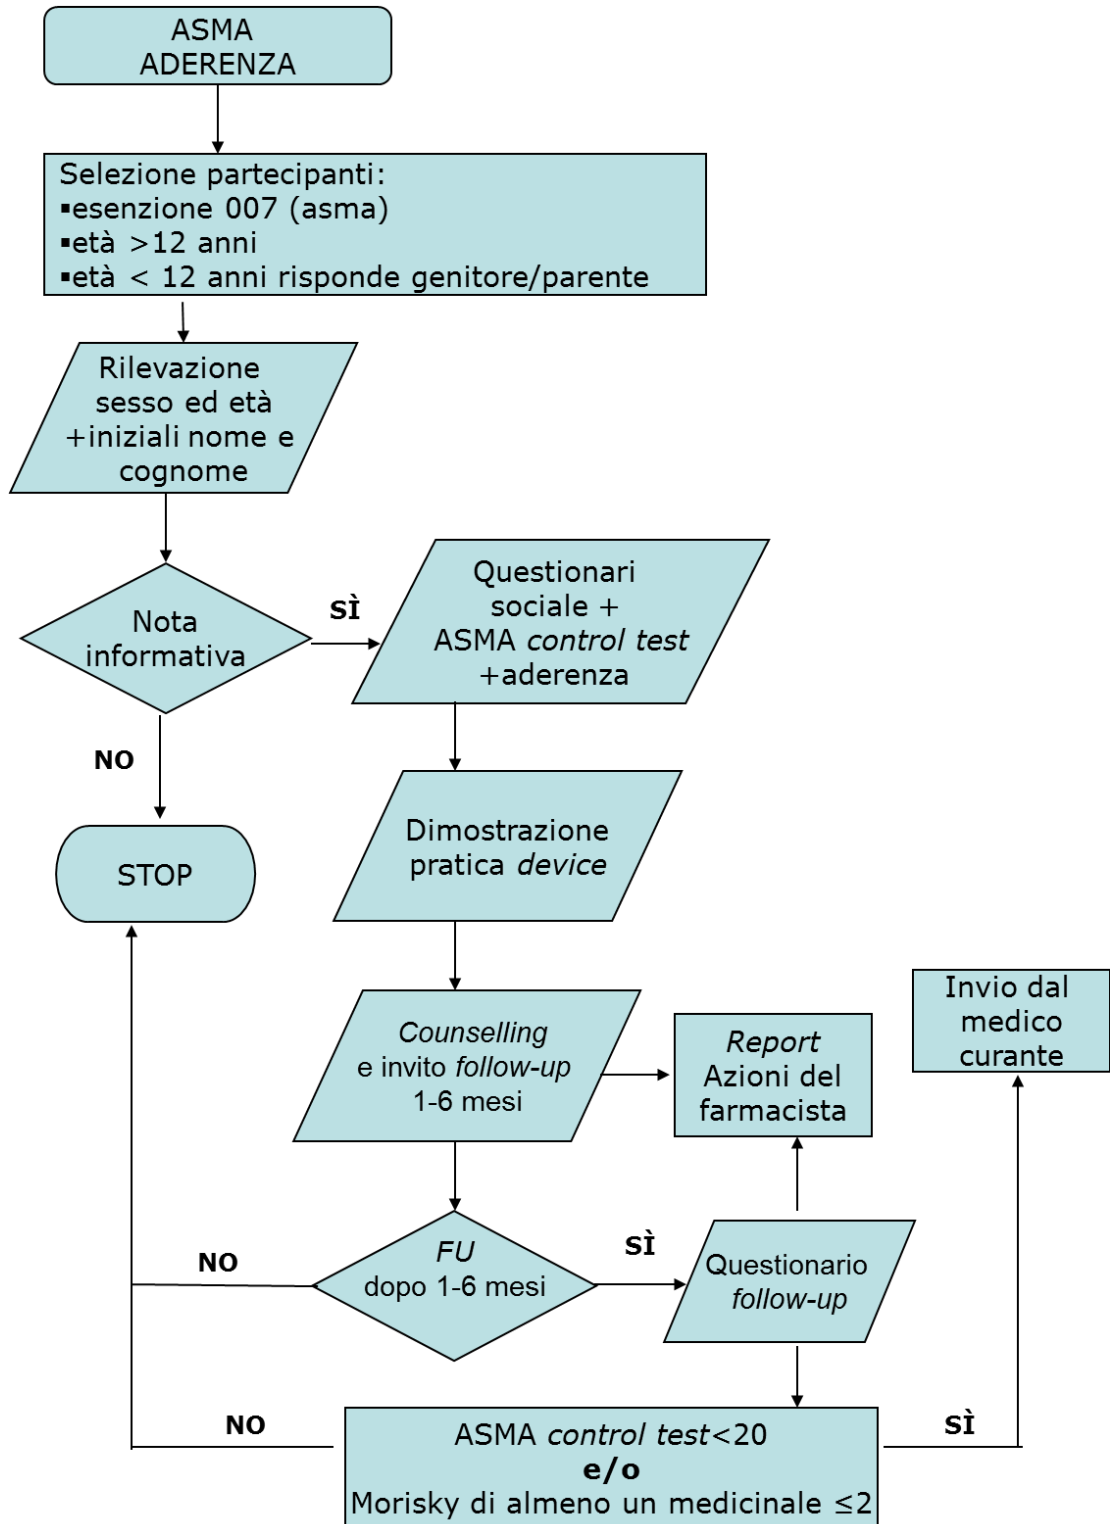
ASMA
ADERENZA

Selezione partecipanti:
▪esenzione 007 (asma)
▪età >12 anni
▪età < 12 anni risponde genitore/parente

Rilevazione sesso ed età +iniziali nome e cognome

Nota informativa

SÌ

Questionari sociale + ASMA *control test* +aderenza

NO

STOP

Dimostrazione pratica *device*

*Counselling* e invito *follow-up* 1-6 mesi

*Report* Azioni del farmacista

Invio dal medico curante

NO

*FU* dopo 1-6 mesi

SÌ

Questionario *follow-up*

NO

ASMA *control test*<20
**e/o**
Morisky di almeno un medicinale $\leq 2$

SÌ